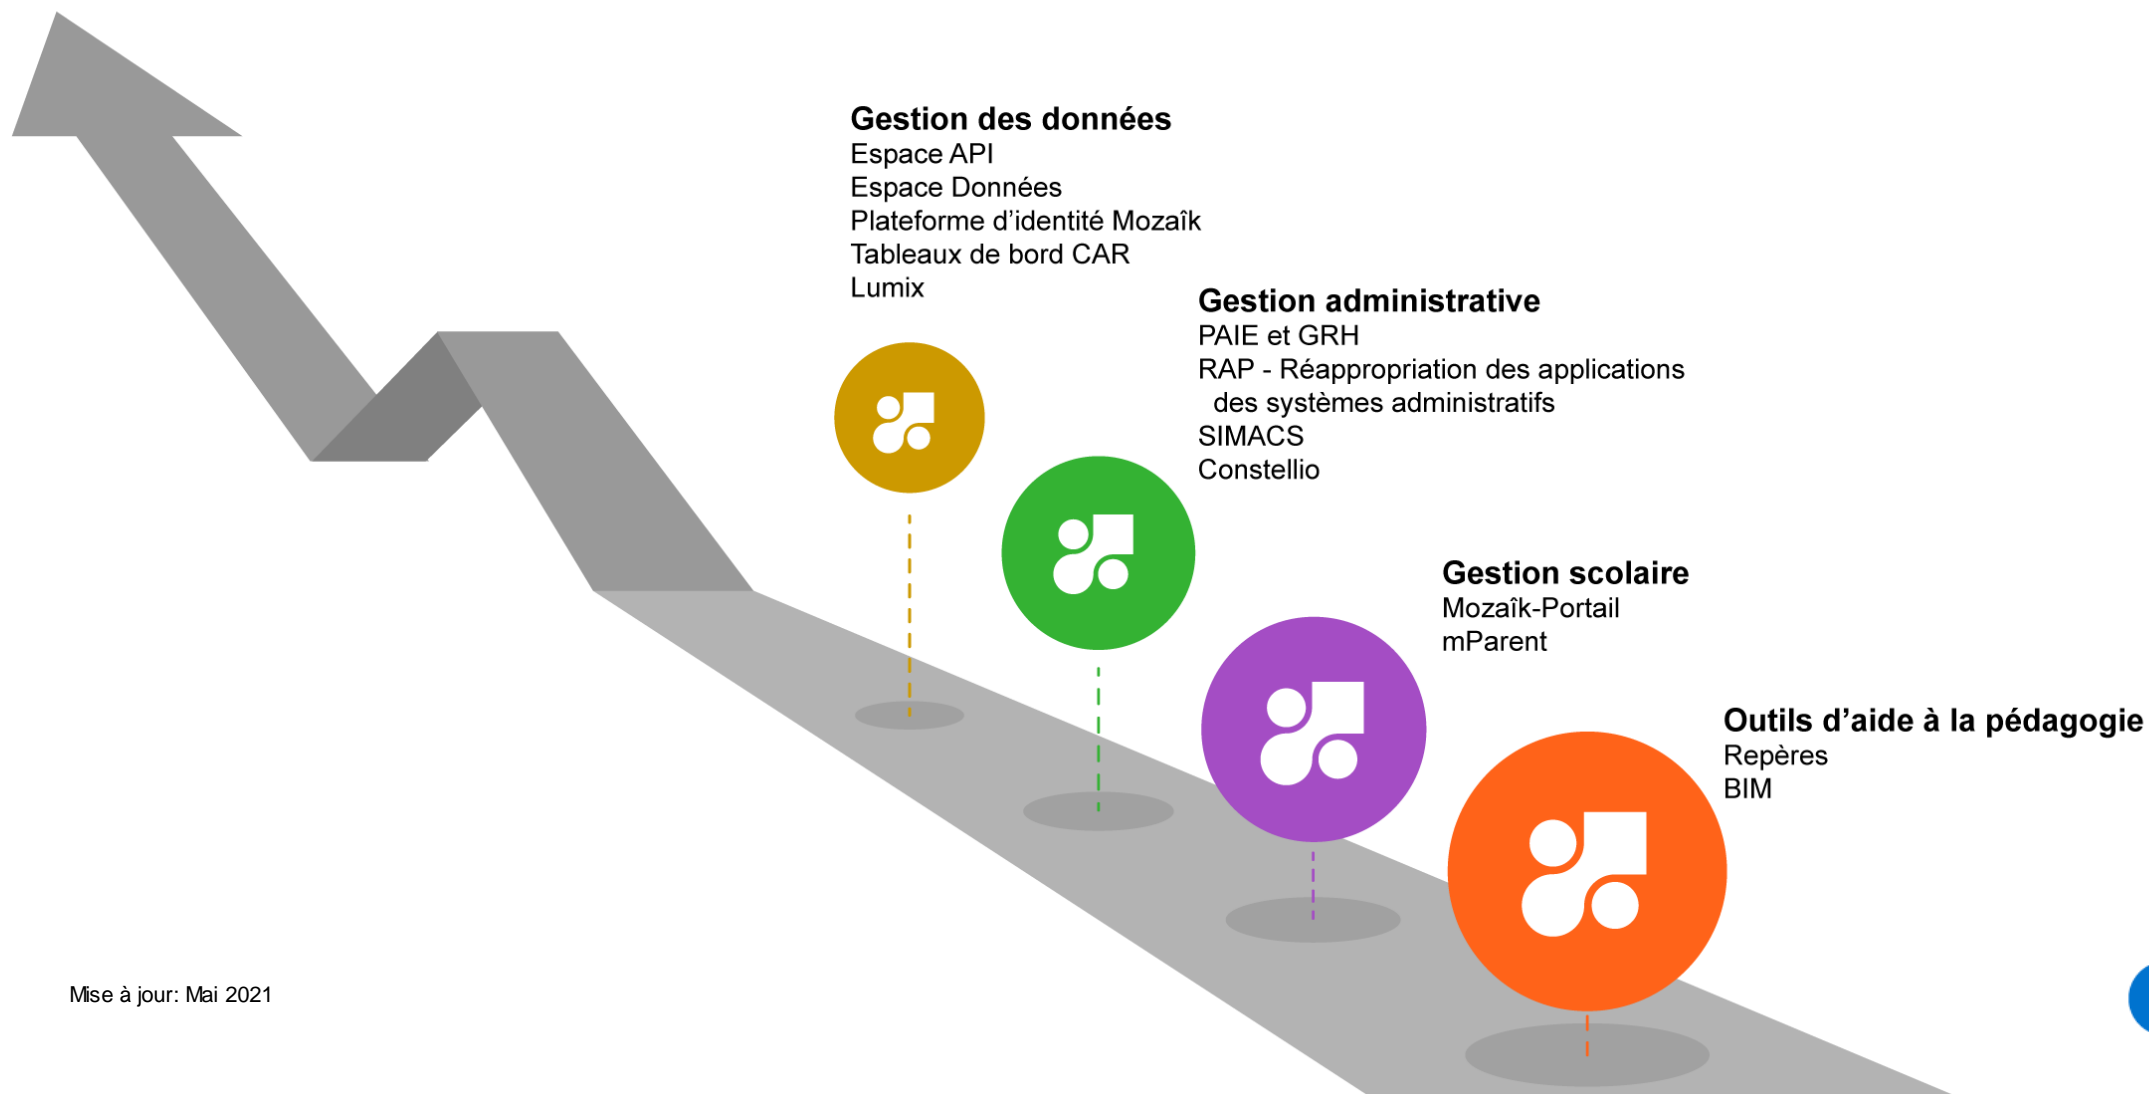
Gestion des données
Espace API
Espace Données
Plateforme d'identité Mozaîk
Tableaux de bord CAR
Lumix

Gestion administrative
PAIE et GRH
RAP - Réappropriation des applications des systèmes administratifs
SIMACS
Constellio

Gestion scolaire
Mozaîk-Portail
mParent

Outils d'aide à la pédagogie
Repères
BIM

Mise à jour: Mai 2021